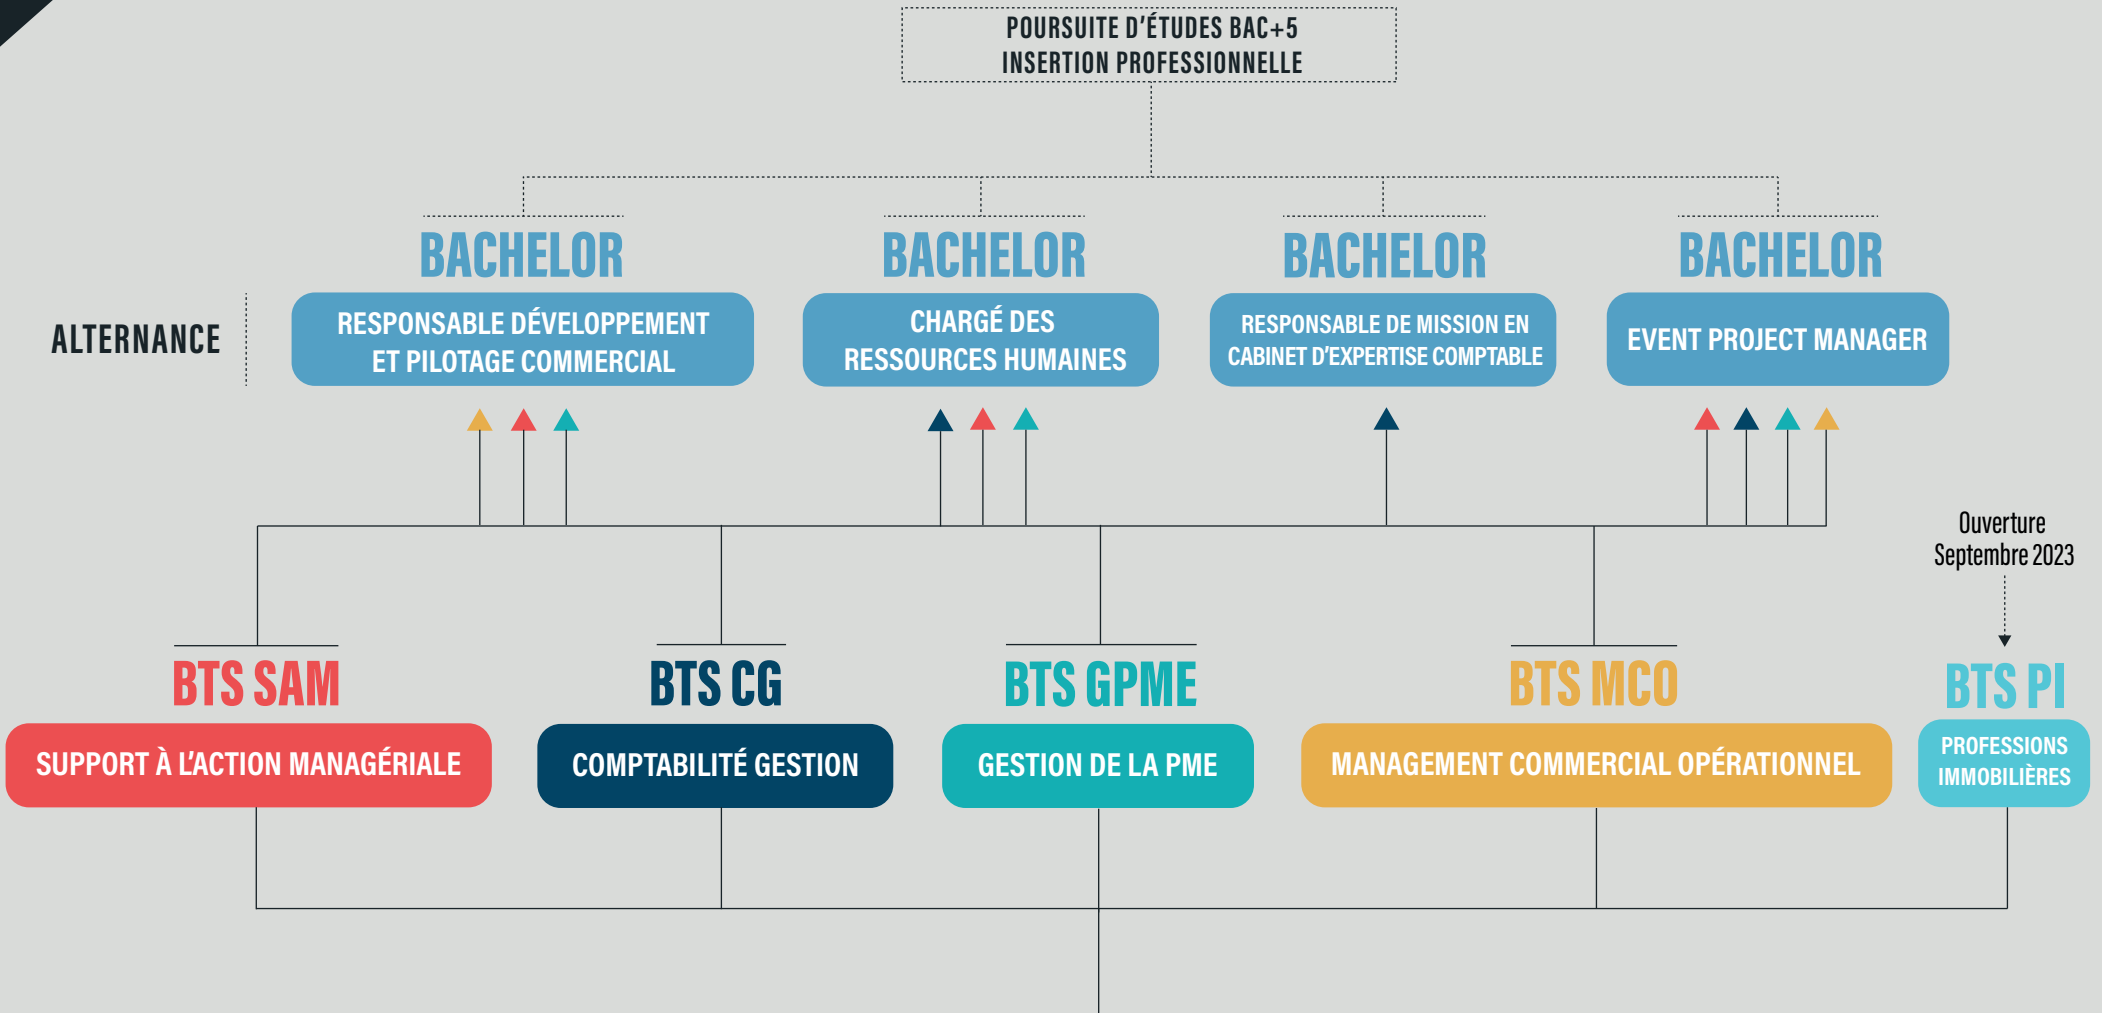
POURSUITE D'ÉTUDES BAC+5
INSERTION PROFESSIONNELLE

ALTERNANCE

BACHELOR
RESPONSABLE DÉVELOPPEMENT ET PILOTAGE COMMERCIAL

BACHELOR
CHARGÉ DES RESSOURCES HUMAINES

BACHELOR
RESPONSABLE DE MISSION EN CABINET D'EXPERTISE COMPTABLE

BACHELOR
EVENT PROJECT MANAGER

Ouverture Septembre 2023

BTS SAM
SUPPORT À L'ACTION MANAGÉRIALE

BTS CG
COMPTABILITÉ GESTION

BTS GPME
GESTION DE LA PME

BTS MCO
MANAGEMENT COMMERCIAL OPÉRATIONNEL

BTS PI
PROFESSIONS IMMOBILIÈRES